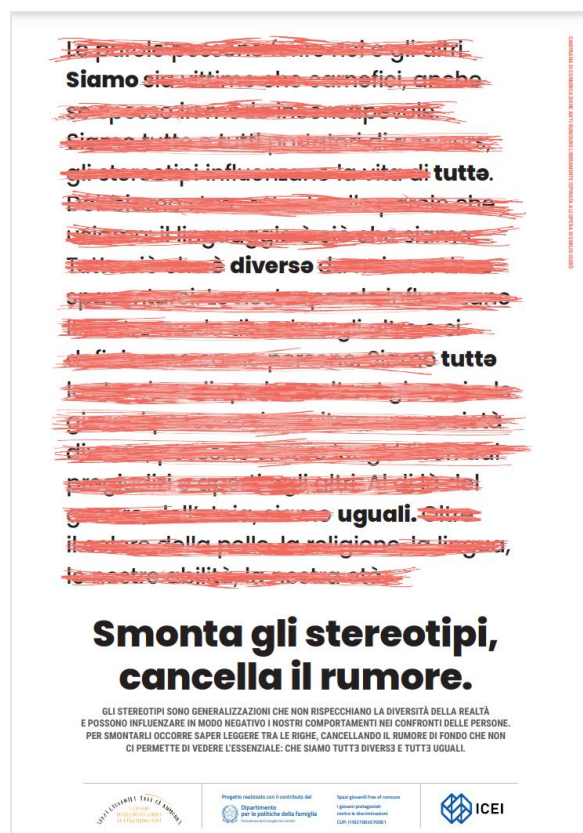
Le parole possono ferire più degli altri.
Siamo sia vittime che carnefici, anche
se possiamo non rendercene accorgerle.
Siamo tutti tutti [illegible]
gli stereotipi influenzano la vita di tuttə.
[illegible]
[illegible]
Tutto ciò che è diversə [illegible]
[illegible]
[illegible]
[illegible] Siamo tuttə
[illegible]
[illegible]
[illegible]
pregiudizi e stereotipi degli altri. Al di là del
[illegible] uguali. Oltre
il colore della pelle, la religione, la lingua,
le nostre abilità, la nostra età.

Smonta gli stereotipi, cancella il rumore.

GLI STEREOTIPI SONO GENERALIZZAZIONI CHE NON RISPECCHIANO LA DIVERSITÀ DELLA REALTÀ E POSSONO INFLUENZARE IN MODO NEGATIVO I NOSTRI COMPORTAMENTI NEI CONFRONTI DELLE PERSONE. PER SMONTARLI OCCORRE SAPER LEGGERE TRA LE RIGHE, CANCELLANDO IL RUMORE DI FONDO CHE NON CI PERMETTE DI VEDERE L'ESSENZIALE: CHE SIAMO TUTTƎ DIVERSƎ E TUTTƎ UGUALI.

CAMPAGNA DI COMUNICAZIONE ANTI-RUMORE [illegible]

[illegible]

Progetto realizzato con il contributo del
Dipartimento per le politiche della famiglia

Spazi giovanili free of rumours
I giovani protagonisti contro le discriminazioni
CUP: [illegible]

ICEI